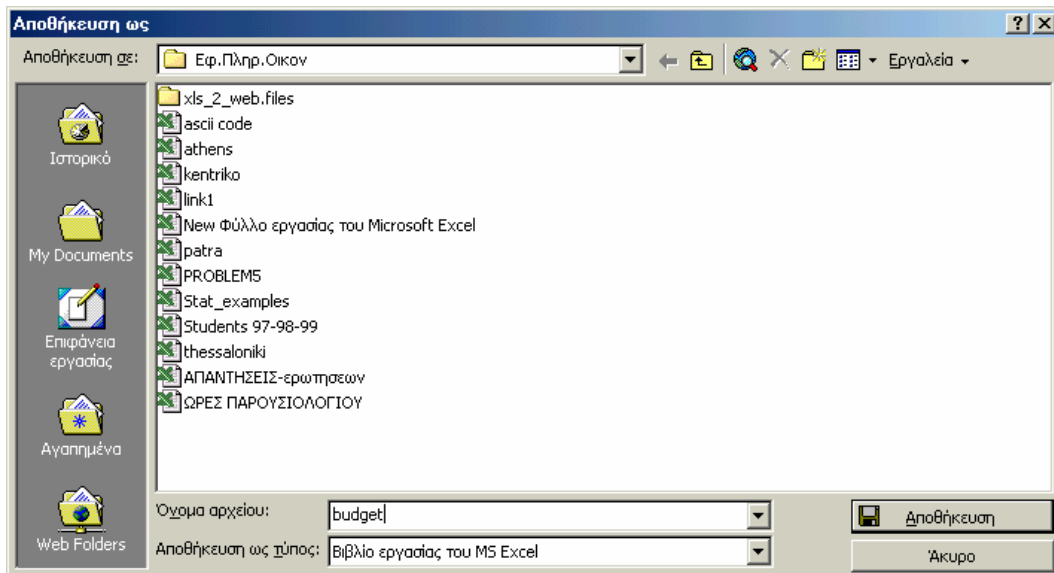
Αποθήκευση ως

?X

Αποθήκευση σε: Εφ.Πληρ.Οικον

Εργαλεία

Ιστορικό

My Documents

Επιφάνεια εργασίας

Αγαπημένα

Web Folders

xls_2_web.files
ascii code
athens
kentriko
link1
New Φύλλο εργασίας του Microsoft Excel
patra
PROBLEM5
Stat_examples
Students 97-98-99
thessaloniki
ΑΠΑΝΤΗΣΕΙΣ-ερωτησεων
ΩΡΕΣ ΠΑΡΟΥΣΙΟΛΟΓΙΟΥ

Όνομα αρχείου: budget

Αποθήκευση ως τύπος: Βιβλίο εργασίας του MS Excel

Αποθήκευση

Άκυρο